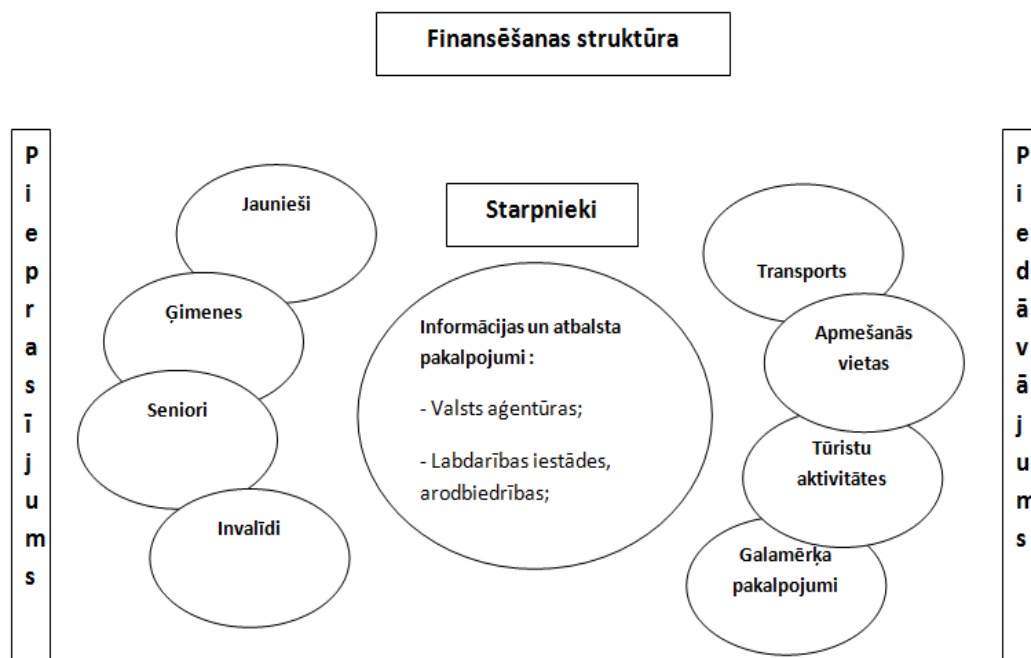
Finansēšanas struktūra

Pieprasījums

Jaunieši

Ģimenes

Seniori

Invalīdi

Starpnieki

Informācijas un atbalsta pakalpojumi :

- Valsts aģentūras;

- Labdarības iestādes, arodbiedrības;

Transports

Apmešanās vietas

Tūristu aktivitātes

Galamērķa pakalpojumi

Piedāvājums